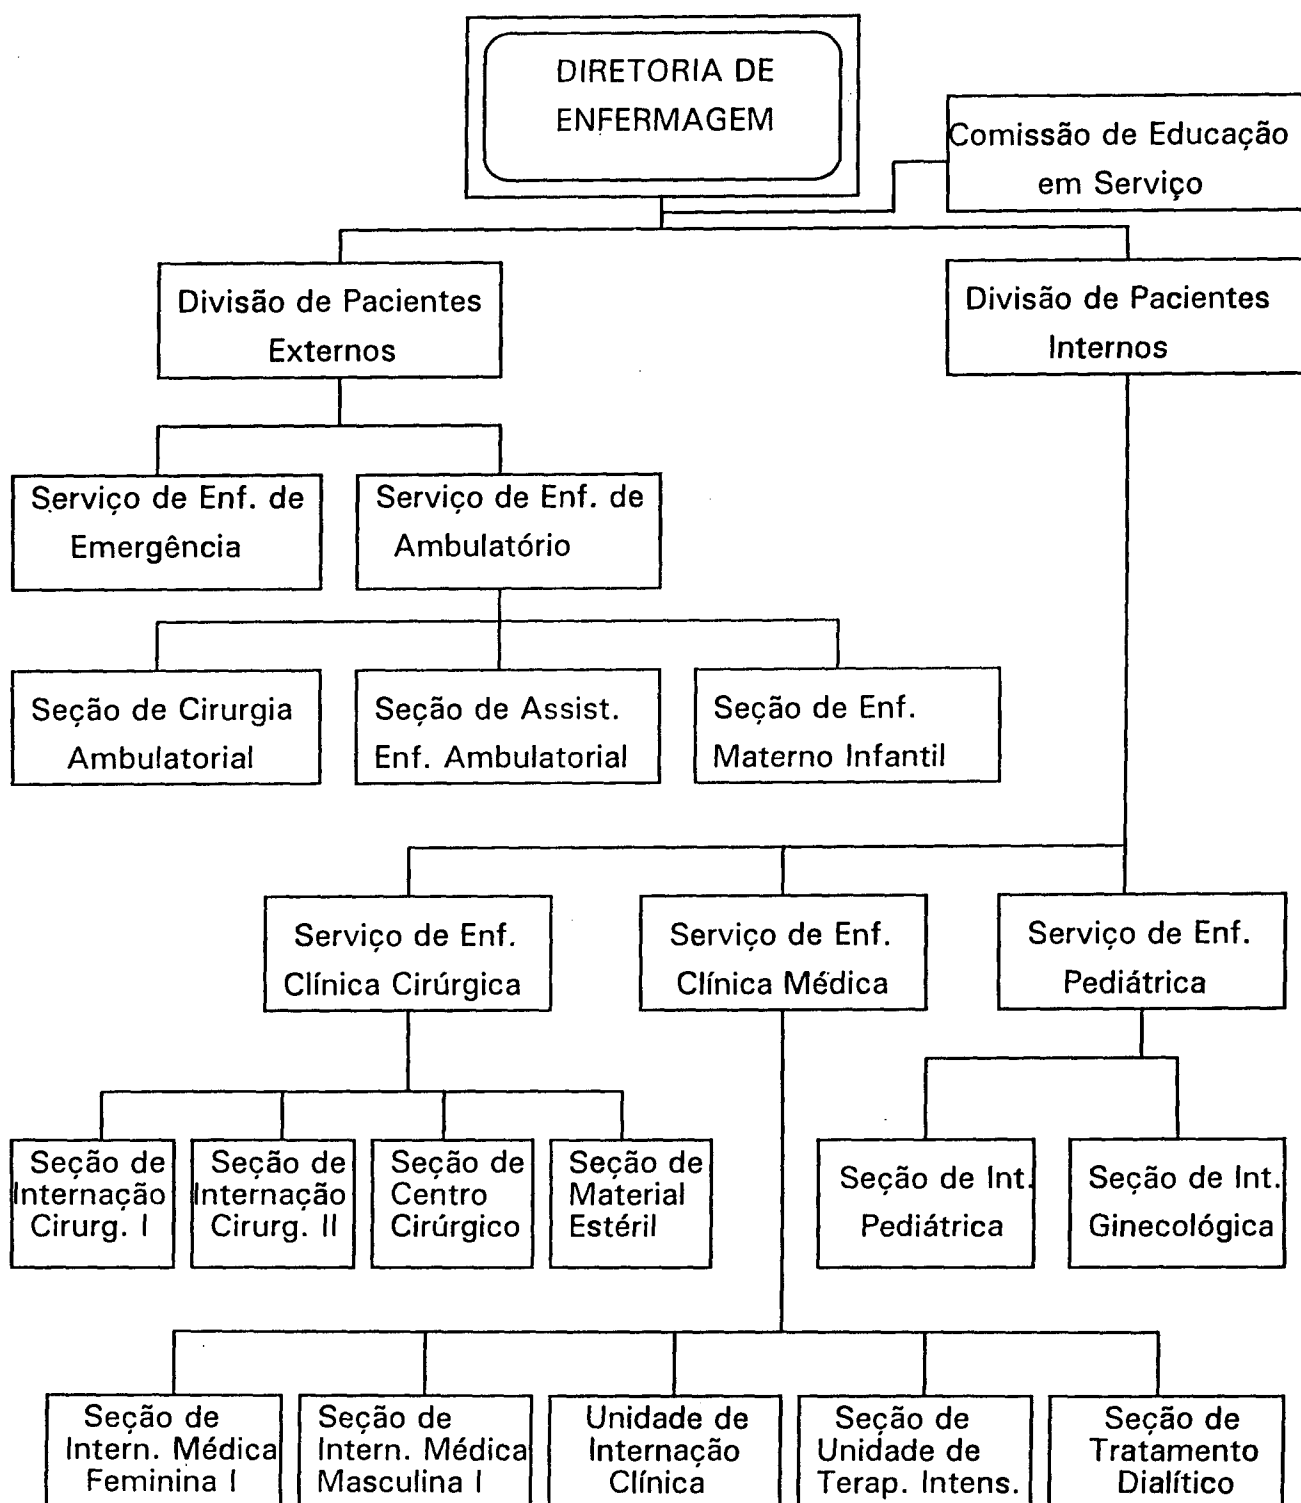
DIRETORIA DE ENFERMAGEM

Comissão de Educação em Serviço

Divisão de Pacientes Externos

Divisão de Pacientes Internos

Serviço de Enf. de Emergência

Serviço de Enf. de Ambulatório

Seção de Cirurgia Ambulatorial

Seção de Assist. Enf. Ambulatorial

Seção de Enf. Materno Infantil

Serviço de Enf. Clínica Cirúrgica

Serviço de Enf. Clínica Médica

Serviço de Enf. Pediátrica

Seção de Internação Cirurg. I

Seção de Internação Cirurg. II

Seção de Centro Cirúrgico

Seção de Material Estéril

Seção de Int. Pediátrica

Seção de Int. Ginecológica

Seção de Intern. Médica Feminina I

Seção de Intern. Médica Masculina I

Unidade de Internação Clínica

Seção de Unidade de Terap. Intens.

Seção de Tratamento Dialítico